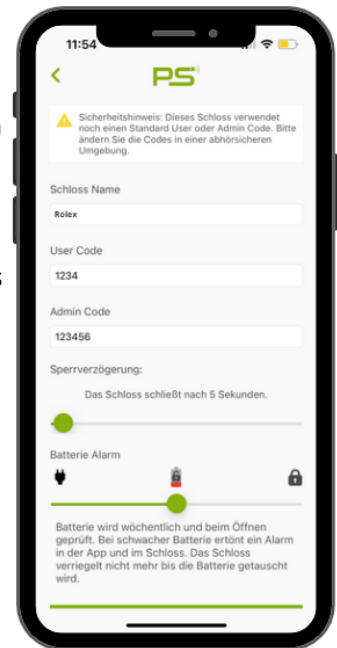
11:54

<

PS

Sicherheitshinweis: Dieses Schloss verwendet noch einen Standard User oder Admin Code. Bitte ändern Sie die Codes in einer abhörsicheren Umgebung.

Schloss Name

Rolex

User Code

1234

Admin Code

123456

Sperrverzögerung:

Das Schloss schließt nach 5 Sekunden.

Batterie Alarm

Batterie wird wöchentlich und beim Öffnen geprüft. Bei schwacher Batterie ertönt ein Alarm in der App und im Schloss. Das Schloss verriegelt nicht mehr bis die Batterie getauscht wird.